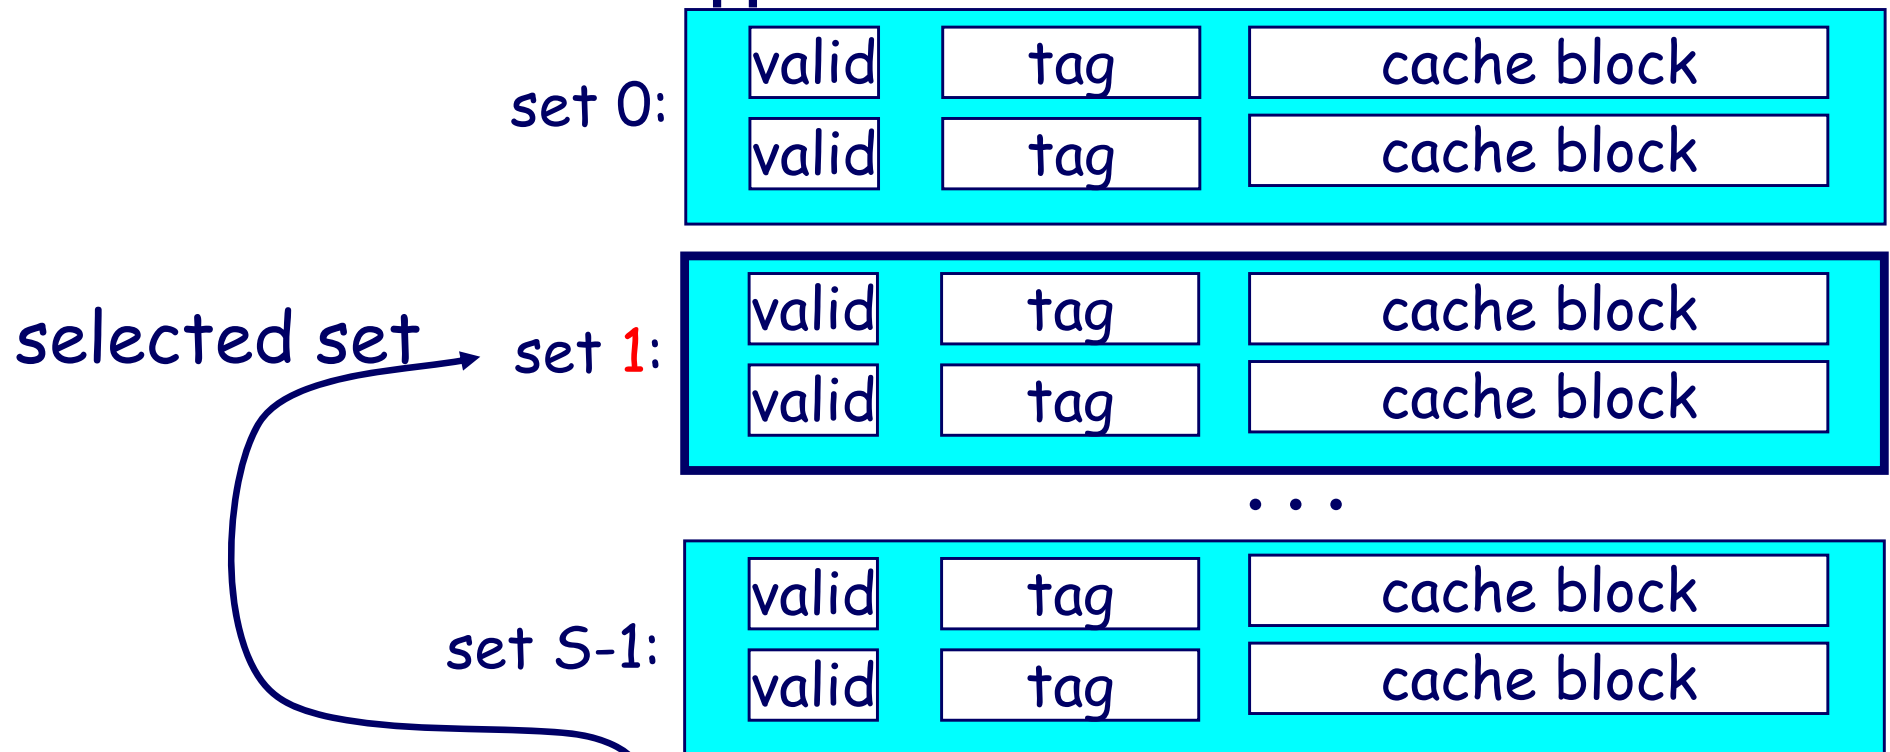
set 0:
valid | tag | cache block
valid | tag | cache block

selected set

set 1:
valid | tag | cache block
valid | tag | cache block

• • •

set S-1:
valid | tag | cache block
valid | tag | cache block